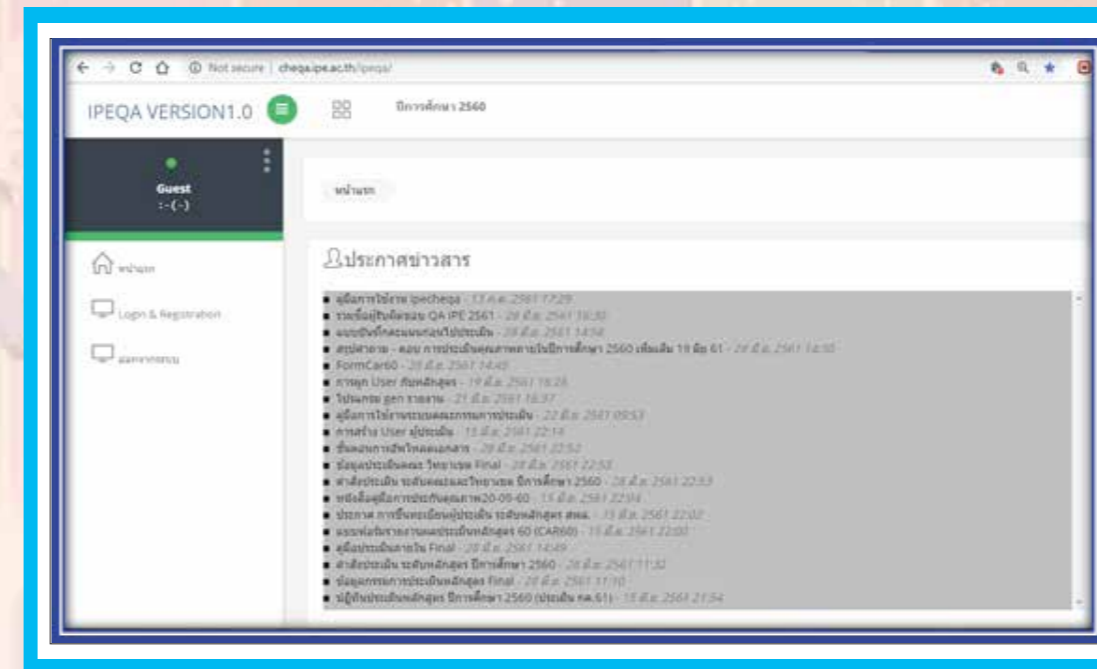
Not secure | cheqa.ipe.ac.th/ipeqa/

IPEQA VERSION1.0

ปีการศึกษา 2560

Guest
:-(-)

หน้าแรก

หน้าแรก

Login & Registration

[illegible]

ประกาศข่าวสาร

■ คู่มือการใช้งาน ipecheqa - 13 ก.ค. 2561 17:29
■ รวมชื่อผู้รับผิดชอบ QA IPE 2561 - 28 มี.ย. 2561 16:30
■ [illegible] - 28 มี.ย. 2561 14:54
■ สรุปคำถาม - ตอบ การประเมินคุณภาพภายในปีการศึกษา 2560 เพิ่มเติม 19 มิ.ย. 61 - 28 มี.ย. 2561 14:50
■ FormCar60 - 28 มี.ย. 2561 14:49
■ การผูก User กับหลักสูตร - 19 มี.ย. 2561 16:26
■ โปรแกรม gen รายงาน - 21 มี.ย. 2561 16:37
■ คู่มือการใช้งานระบบคณะกรรมการประเมิน - 22 มี.ย. 2561 09:53
■ การสร้าง User ผู้ประเมิน - 15 มี.ย. 2561 22:14
■ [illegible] - 28 มี.ย. 2561 22:54
■ ข้อมูลประเมินคณะ วิทยาเขต Final - 28 มี.ย. 2561 22:53
■ คำสั่งประเมิน ระดับคณะและวิทยาเขต ปีการศึกษา 2560 - 28 มี.ย. 2561 22:53
■ หนังสือคู่มือการประเมินคุณภาพ20-09-60 - 15 มี.ย. 2561 22:04
■ ประกาศ การขึ้นทะเบียนผู้ประเมิน ระดับหลักสูตร สคอ. - 15 มี.ย. 2561 22:02
■ แบบฟอร์มรายงานผลประเมินหลักสูตร 60 (CAR60) - 15 มี.ย. 2561 22:00
■ คู่มือประเมินภายใน Final - 28 มี.ย. 2561 14:49
■ คำสั่งประเมิน ระดับหลักสูตร ปีการศึกษา 2560 - 28 มี.ย. 2561 11:32
■ ข้อมูลการประเมินหลักสูตร Final - 28 มี.ย. 2561 11:10
■ ปฏิทินประเมินหลักสูตร ปีการศึกษา 2560 (ประเมิน กค.61) - 15 มี.ย. 2561 21:54